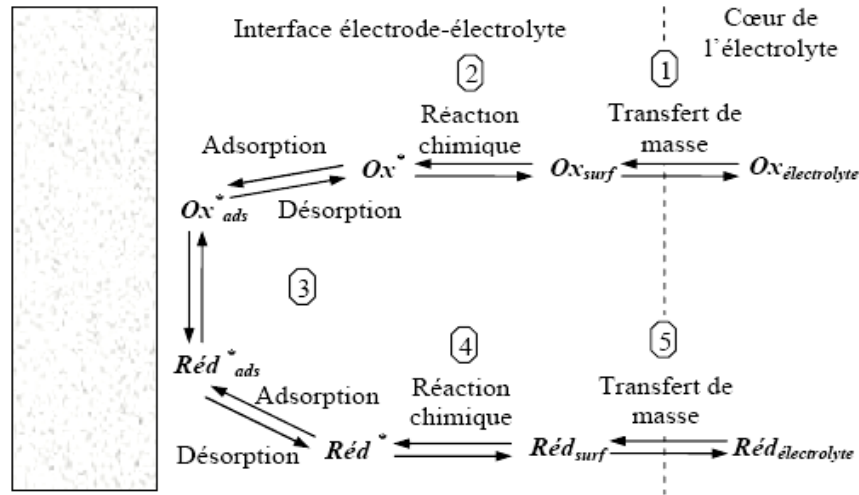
Interface électrode-électrolyte

Cœur de l'électrolyte

2

1

Réaction chimique

Transfert de masse

Adsorption

$Ox^*$

$Ox_{surf}$

$Ox_{électrolyte}$

$Ox^*_{ads}$

Désorption

3

$Réd^*_{ads}$

4

5

Adsorption

Réaction chimique

Transfert de masse

Désorption

$Réd^*$

$Réd_{surf}$

$Réd_{électrolyte}$